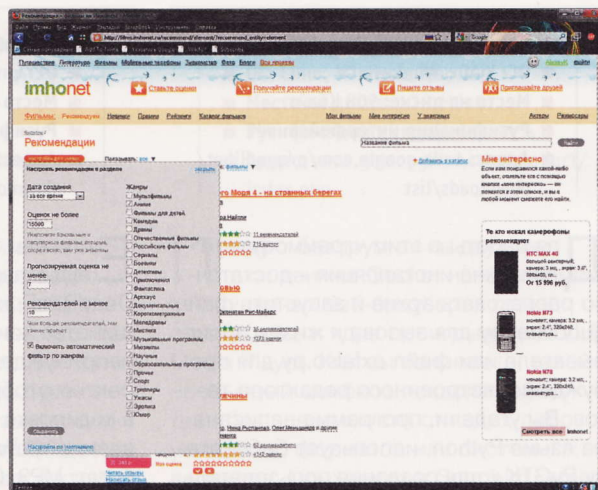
imhonet

Ставьте оценки

Получайте рекомендации

Пишите отзывы

Приглашайте друзей

Фильмы Рекомендации

Мои фильмы

Мои интересы

Рекомендации

Показывать

Настроить рекомендации в разделе

Дата создания

за все время

Оценок не более

Пропорциональная оценка не менее

Рекомендателей не менее

Включить автоматический фильтр по жанрам

Жанры

Мультфильмы

Аниме

Фильмы для детей

Комедии

Драмы

Отечественные фильмы

Российские фильмы

Сериалы

Боевики

Детективы

Приключения

Фантастика

Артхаус

Документальные

Короткометражные

Мелодрамы

Мистика

Музыкальные программы

Мюзиклы

Научные

Образовательные программы

Прочие

Спорт

Триллеры

Ужасы

Эротика

Юмор

Моря 4 - на странных берегах

Мне интересно

Те кто искал камерофоны рекомендуют

HTC MAX 4G

От 15 590 руб.

Nokia N73

Nokia N78

Смотреть все

imhonet